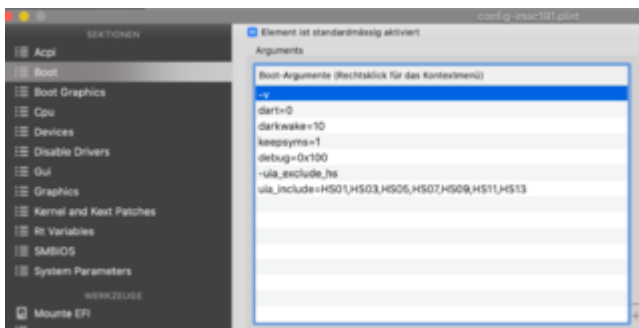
config-imac191.plist

SEKTIONEN
Acpi
Boot
Boot Graphics
Cpu
Devices
Disable Drivers
Gui
Graphics
Kernel and Kext Patches
Rt Variables
SMBIOS
System Parameters
WERKZEUGE
Mounte EFI

Element ist standardmässig aktiviert
Arguments

| Boot-Argumente (Rechtsklick für das Kontextmenü) |
|---|
| -v |
| dart=0 |
| darkwake=10 |
| keepsyms=1 |
| debug=0x100 |
| -uia_exclude_hs |
| uia_include=HS01,HS03,HS05,HS07,HS09,HS11,HS13 |